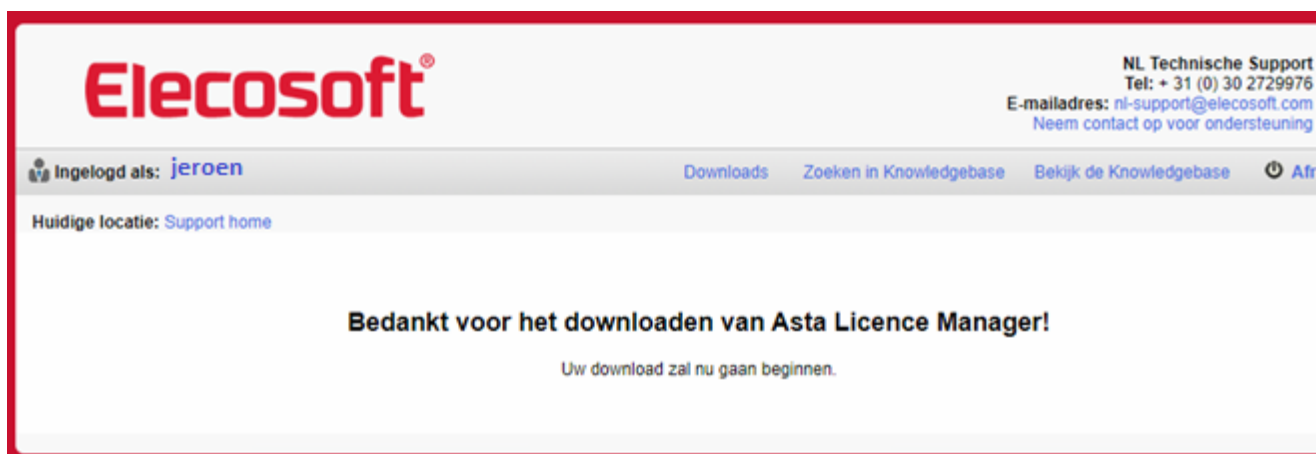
Elecosoft®

NL Technische Support
Tel: + 31 (0) 30 2729976
E-mailadres: nl-support@elecosoft.com
Neem contact op voor ondersteuning

Ingelogd als: jeroen

Downloads Zoeken in Knowledgebase Bekijk de Knowledgebase Afr

Huidige locatie: Support home

Bedankt voor het downloaden van Asta Licence Manager!

Uw download zal nu gaan beginnen.